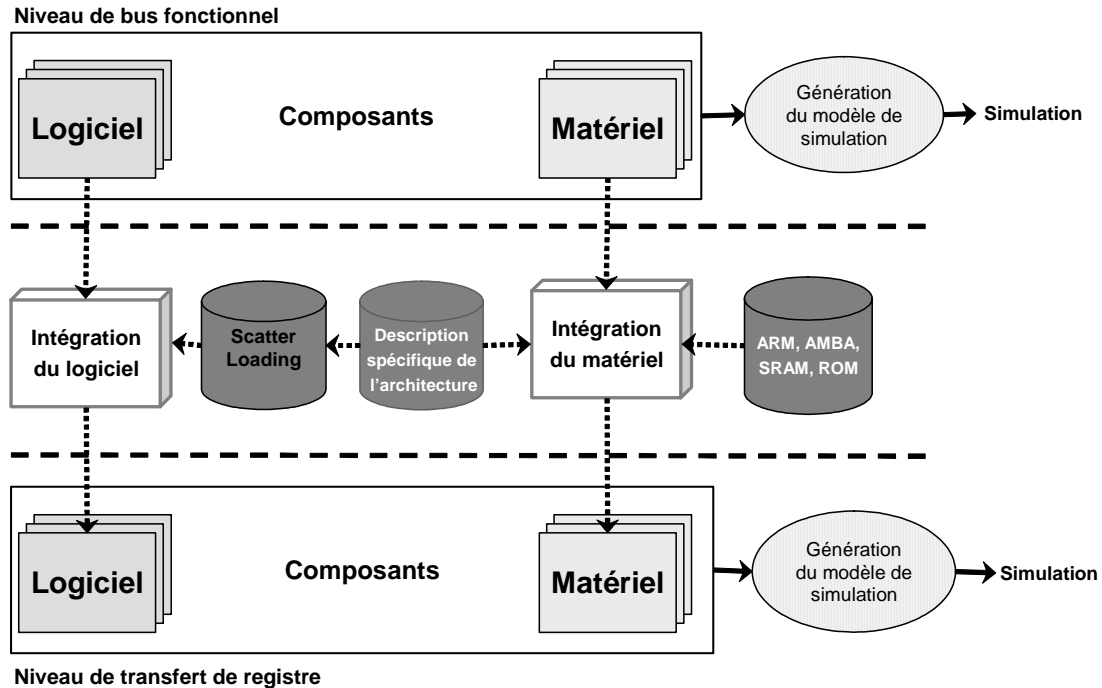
Niveau de bus fonctionnel

Logiciel

Composants

Matériel

Génération du modèle de simulation

Simulation

Intégration du logiciel

Scatter Loading

Description spécifique de l'architecture

Intégration du matériel

ARM, AMBA, SRAM, ROM

Logiciel

Composants

Matériel

Génération du modèle de simulation

Simulation

Niveau de transfert de registre